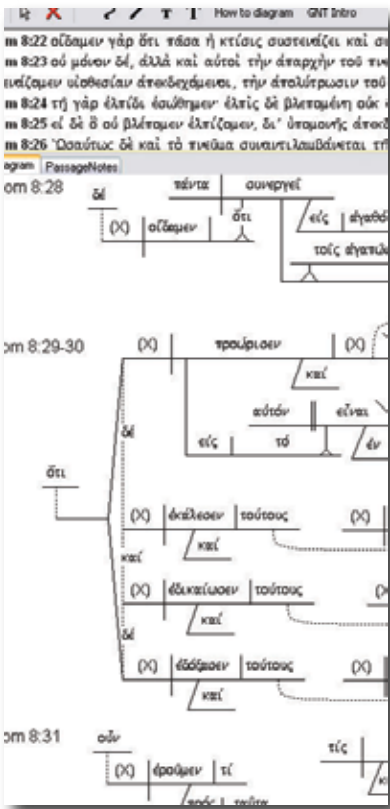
How to diagram GNT Intro

m 8:22 οἴδαμεν γὰρ ὅτι πᾶσα ἡ κτίσις συστενάζει καὶ συ
m 8:23 οὐ μόνον δέ, ἀλλὰ καὶ αὐτοὶ τὴν ἀπαρχὴν τοῦ πνε
ενάζομεν υἱοθεσίαν ἀπεκδεχόμενοι, τὴν ἀπολύτρωσιν τοῦ
m 8:24 τῇ γὰρ ἐλπίδι ἐσώθημεν· ἐλπὶς δὲ βλεπομένη οὐκ
m 8:25 εἰ δὲ ὃ οὐ βλέπομεν ἐλπίζομεν, δι' ὑπομονῆς ἀπεκδ
m 8:26 Ὡσαύτως δὲ καὶ τὸ πνεῦμα συναντιλαμβάνεται τῇ

agram PassageNotes

om 8:28
δὲ
(X) οἴδαμεν
ὅτι
πάντα
συνεργεῖ
εἰς ἀγαθό
τοῖς ἀγαπῶ

om 8:29-30
ὅτι
δὲ
(X) προώρισεν
(X)
καί
αὐτόν
εἶναι
εἰς
τό
ἐν
καί
(X) ἐκάλεσεν τούτους
καί
(X)
δὲ
(X) ἐδικαίωσεν τούτους
καί
δὲ
(X) ἐδόξασεν τούτους
καί

om 8:31
οὖν
(X) ἐροῦμεν τί
πρὸς ταῦτα
τίς